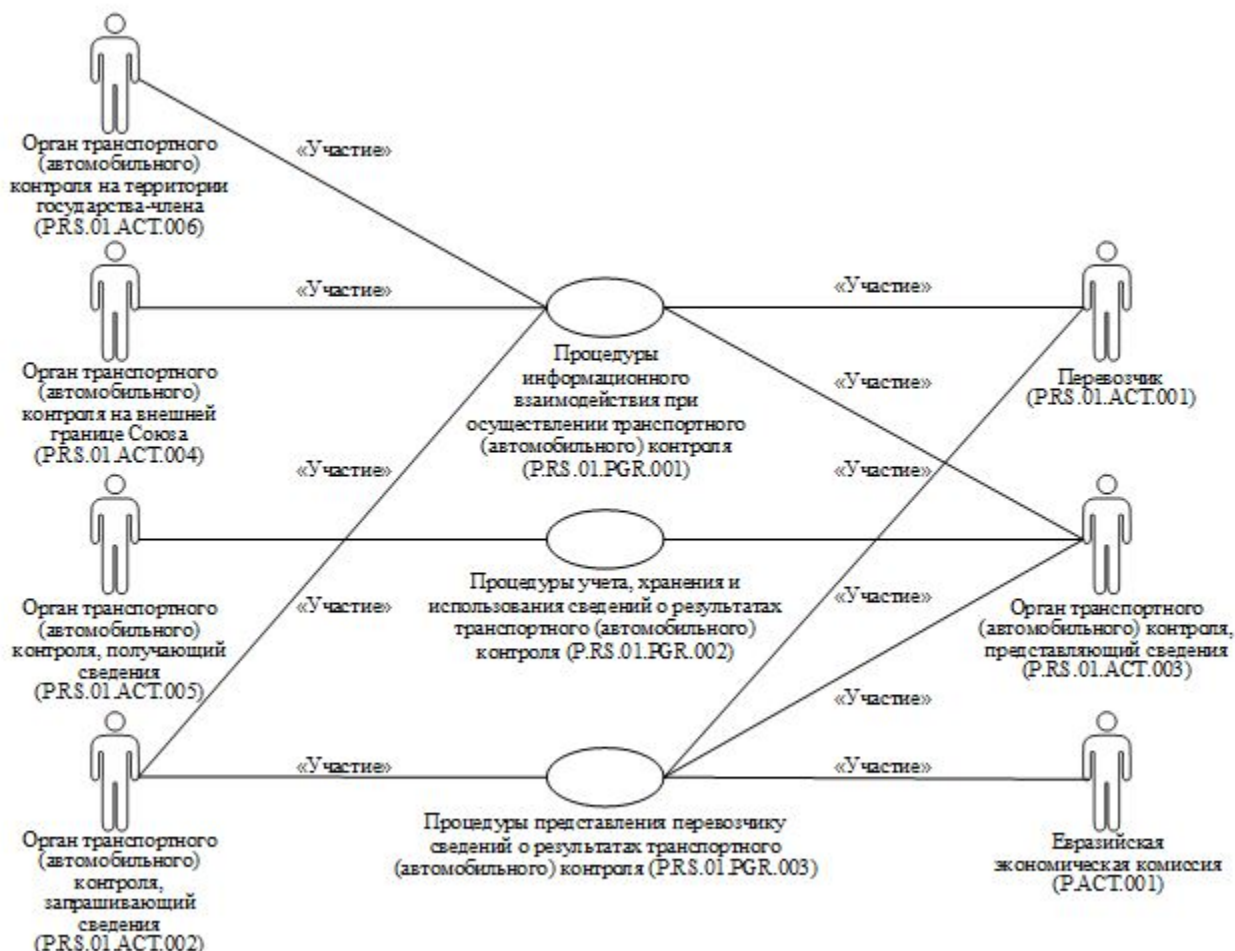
Орган транспортного (автомобильного) контроля на территории государства-члена (P.RS.01.ACT.006)

«Участие»

Орган транспортного (автомобильного) контроля на внешней границе Союза (P.RS.01.ACT.004)

«Участие»

Процедуры информационного взаимодействия при осуществлении транспортного (автомобильного) контроля (P.RS.01.PGR.001)

«Участие»

Перевозчик (P.RS.01.ACT.001)

«Участие»

«Участие»

«Участие»

Орган транспортного (автомобильного) контроля, получающий сведения (P.RS.01.ACT.005)

«Участие»

Процедуры учета, хранения и использования сведений о результатах транспортного (автомобильного) контроля (P.RS.01.PGR.002)

«Участие»

Орган транспортного (автомобильного) контроля, представляющий сведения (P.RS.01.ACT.003)

«Участие»

Орган транспортного (автомобильного) контроля, запрашивающий сведения (P.RS.01.ACT.002)

«Участие»

Процедуры представления перевозчику сведений о результатах транспортного (автомобильного) контроля (P.RS.01.PGR.003)

«Участие»

Евразийская экономическая комиссия (P.ACT.001)